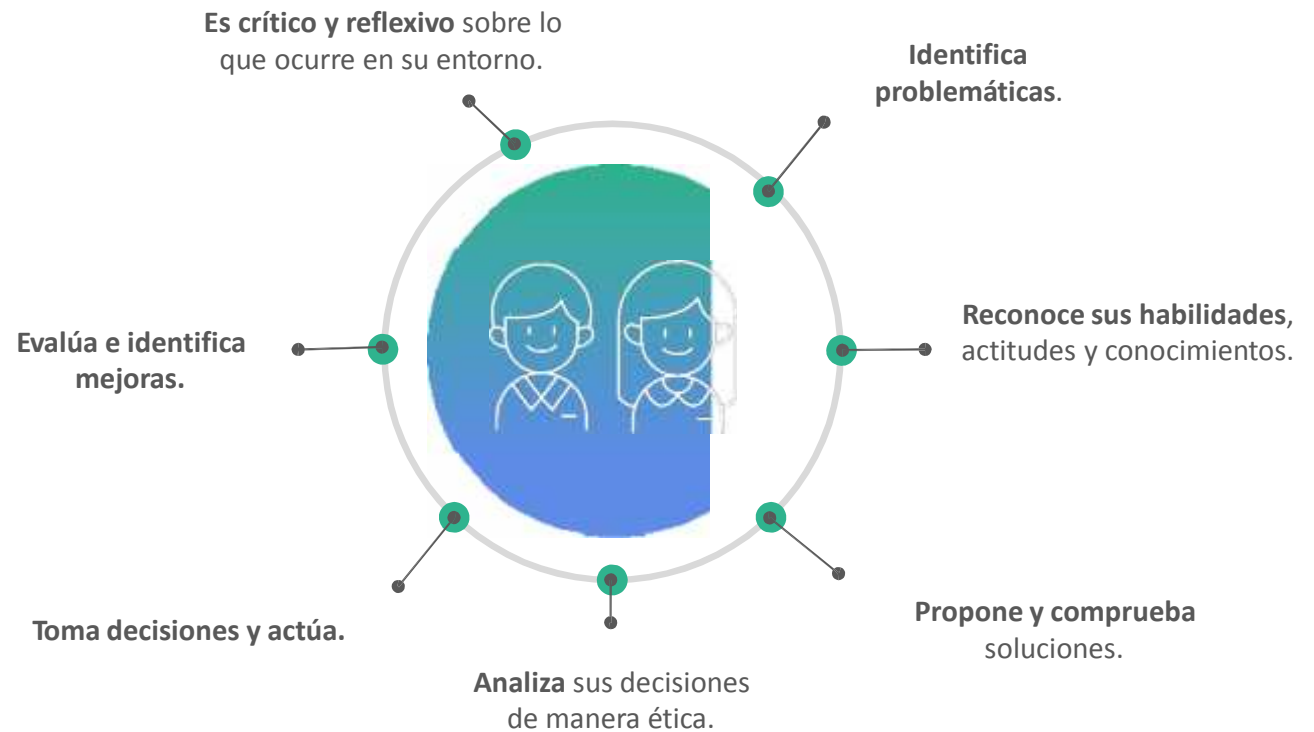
**Es crítico y reflexivo** sobre lo que ocurre en su entorno.

**Identifica problemáticas**.

**Reconoce sus habilidades**, actitudes y conocimientos.

**Propone y comprueba** soluciones.

**Analiza** sus decisiones de manera ética.

**Toma decisiones y actúa.**

**Evalúa e identifica mejoras.**